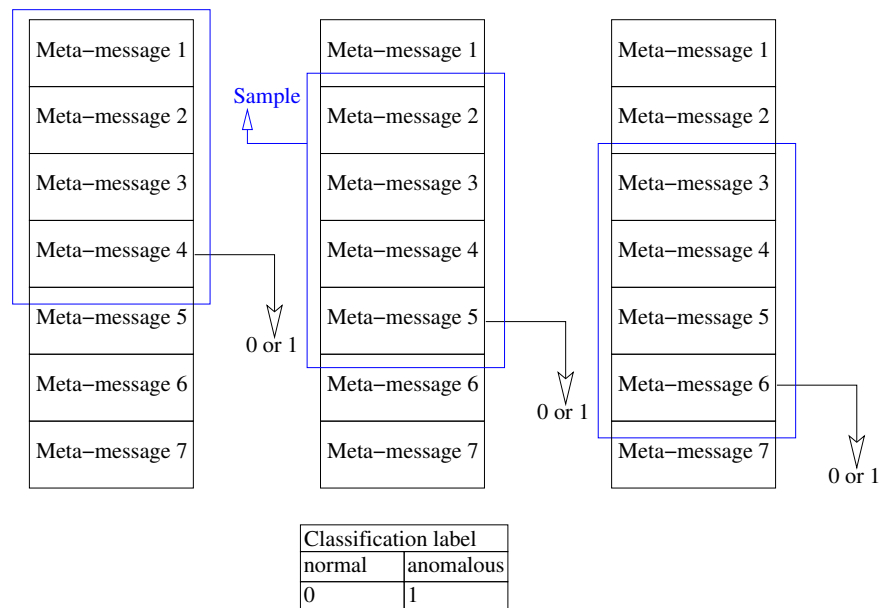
Meta−message 1
Meta−message 2
Meta−message 3
Meta−message 4
Meta−message 5
Meta−message 6
Meta−message 7

0 or 1

Sample

Meta−message 1
Meta−message 2
Meta−message 3
Meta−message 4
Meta−message 5
Meta−message 6
Meta−message 7

0 or 1

Meta−message 1
Meta−message 2
Meta−message 3
Meta−message 4
Meta−message 5
Meta−message 6
Meta−message 7

0 or 1

| Classification label | |
|---|---|
| normal | anomalous |
| 0 | 1 |